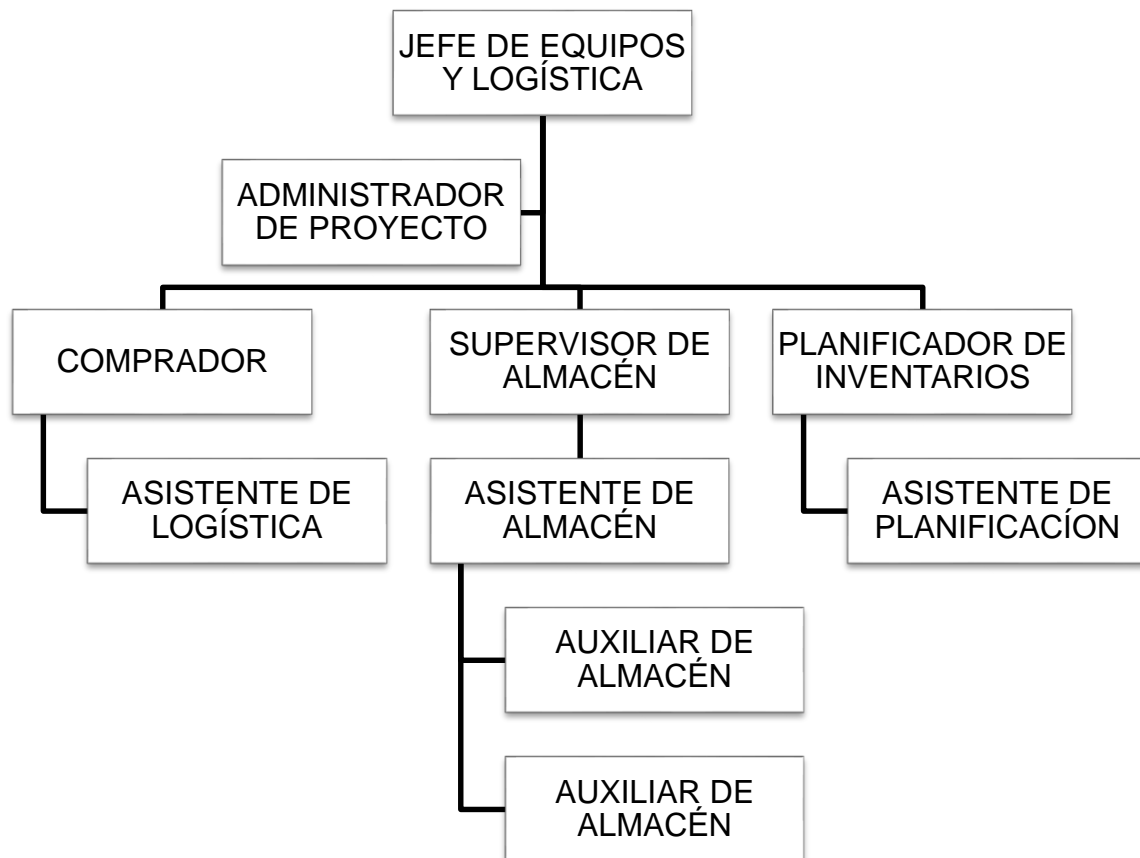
JEFE DE EQUIPOS Y LOGÍSTICA

ADMINISTRADOR DE PROYECTO

COMPRADOR

SUPERVISOR DE ALMACÉN

PLANIFICADOR DE INVENTARIOS

ASISTENTE DE LOGÍSTICA

ASISTENTE DE ALMACÉN

ASISTENTE DE PLANIFICACÍON

AUXILIAR DE ALMACÉN

AUXILIAR DE ALMACÉN